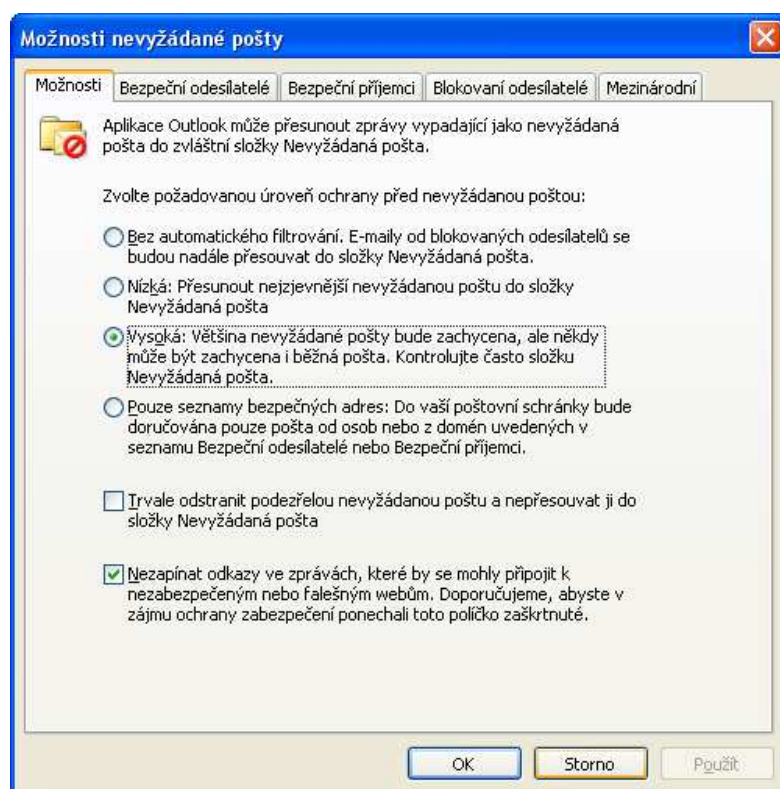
Možnosti nevyžádané pošty

Možnosti | Bezpeční odesílatelé | Bezpeční příjemci | Blokovaní odesílatelé | Mezinárodní

Aplikace Outlook může přesunout zprávy vypadající jako nevyžádaná pošta do zvláštní složky Nevyžádaná pošta.

Zvolte požadovanou úroveň ochrany před nevyžádanou poštou:

Bez automatického filtrování. E-maily od blokovaných odesílatelů se budou nadále přesouvat do složky Nevyžádaná pošta.

Nízká: Přesunout nejzjevnější nevyžádanou poštu do složky Nevyžádaná pošta

Vysoká: Většina nevyžádané pošty bude zachycena, ale někdy může být zachycena i běžná pošta. Kontrolujte často složku Nevyžádaná pošta.

Pouze seznamy bezpečných adres: Do vaší poštovní schránky bude doručována pouze pošta od osob nebo z domén uvedených v seznamu Bezpeční odesílatelé nebo Bezpeční příjemci.

Trvale odstranit podezřelou nevyžádanou poštu a nepřesouvat ji do složky Nevyžádaná pošta

Nezapínat odkazy ve zprávách, které by se mohly připojit k nezabezpečeným nebo falešným webům. Doporučujeme, abyste v zájmu ochrany zabezpečení ponechali toto políčko zaškrtnuté.

OK | Storno | Použít